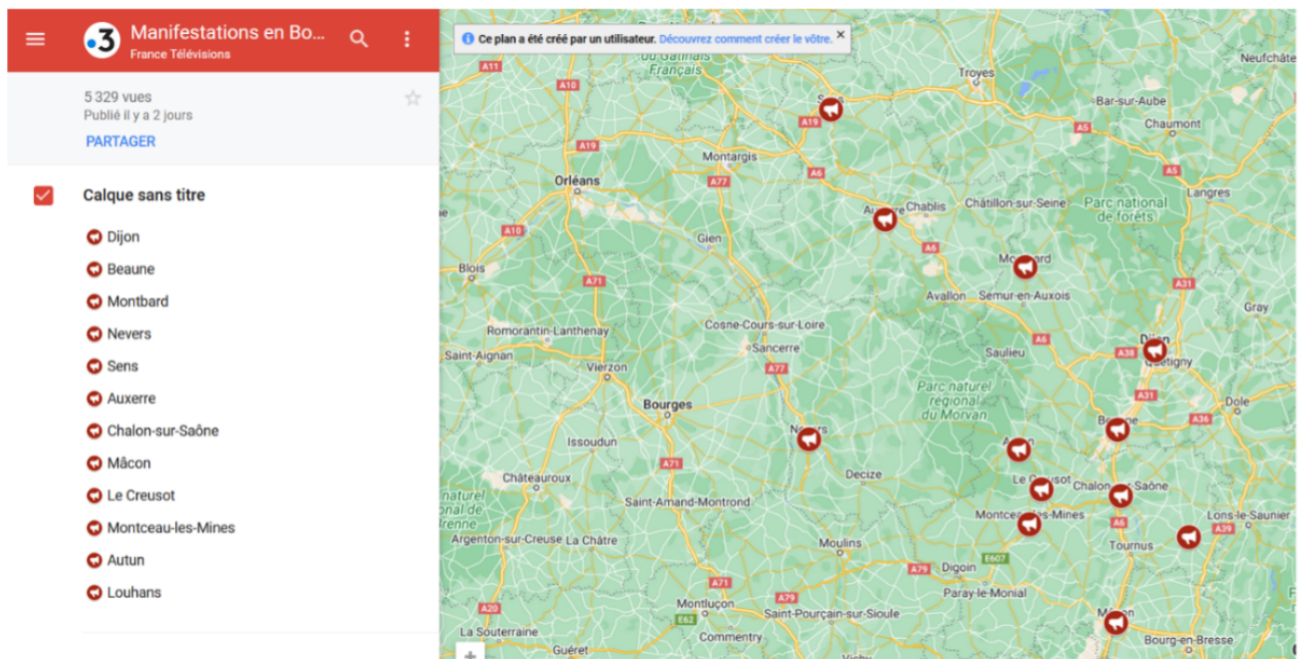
Manifestations en Bo...
France Télévisions

5 329 vues
Publié il y a 2 jours
PARTAGER

Calque sans titre
Dijon
Beaune
Montbard
Nevers
Sens
Auxerre
Chalon-sur-Saône
Mâcon
Le Creusot
Montceau-les-Mines
Autun
Louhans

Ce plan a été créé par un utilisateur. Découvrez comment créer le vôtre.

du Gâtinais Français
Troyes
Neufchâte
A11
A10
A19
Bar-sur-Aube
A5
Chaumont
A19
Montargis
A6
A77
A5
Orléans
Chablis
Châtillon-sur-Seine
Langres
Parc national de forêts
A10
Gien
A6
Blois
Montbard
Avallon
Semur-en-Auxois
A31
A71
Gray
Romorantin-Lanthenay
Cosne-Cours-sur-Loire
Dijon
Saint-Aignan
Sancerre
A6
Saulieu
A38
Quetigny
Vierzon
A77
Parc naturel régional du Morvan
A31
A36
Bourges
Dole
Nevers
Issoudun
A71
Decize
Le Creusot
Chalon-sur-Saône
Châteauroux
Saint-Amand-Montrond
naturel onal de renne
Montceau-les-Mines
A6
Lons-le-Saunier
Argenton-sur-Creuse
La Châtre
Moulins
Tournus
A39
E607
Digoin
A79
A71
Paray-le-Monial
Montluçon
A79
A20
Saint-Pourçain-sur-Sioule
E62
La Souterraine
Commentry
Mâcon
Bourg-en-Bresse
Guéret
+